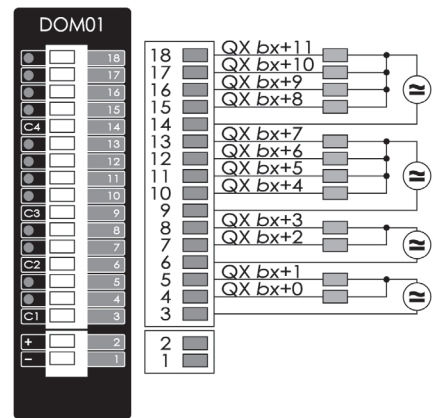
DOM01

18
17
16
15
C4 14
13
12
11
10
C3 9
8
7
C2 6
5
4
C1 3

+ 2
− 1

18 QX bx+11
17 QX bx+10
16 QX bx+9
15 QX bx+8
14
13 QX bx+7
12 QX bx+6
11 QX bx+5
10 QX bx+4
9
8 QX bx+3
7 QX bx+2
6
5 QX bx+1
4 QX bx+0
3

2
1

≈
≈
≈
≈